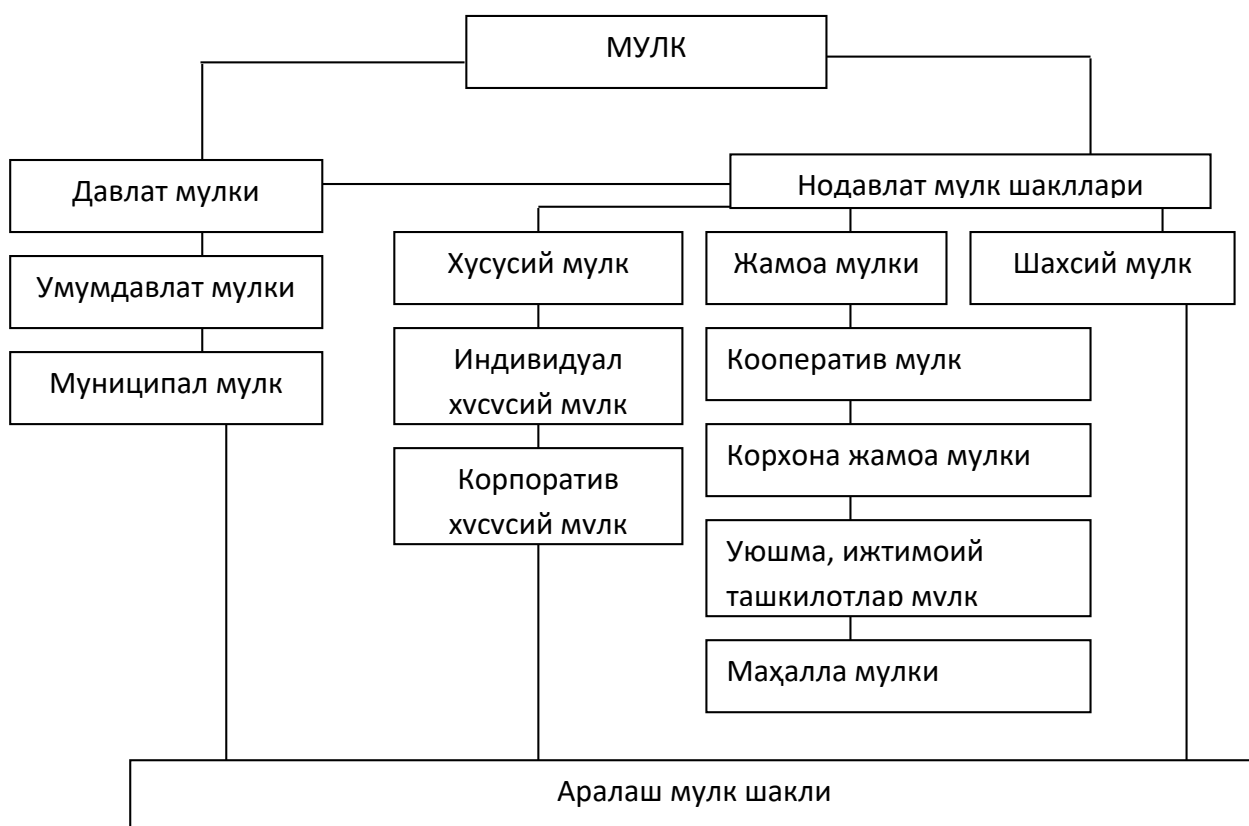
МУЛК

Давлат мулки

Нодавлат мулк шакллари

Умумдавлат мулки

Муниципал мулк

Хусусий мулк

Индивидуал хусусий мулк

Корпоратив хусусий мулк

Жамоа мулки

Кооператив мулк

Корхона жамоа мулки

Уюшма, ижтимоий ташкилотлар мулк

Маҳалла мулки

Шахсий мулк

Аралаш мулк шакли